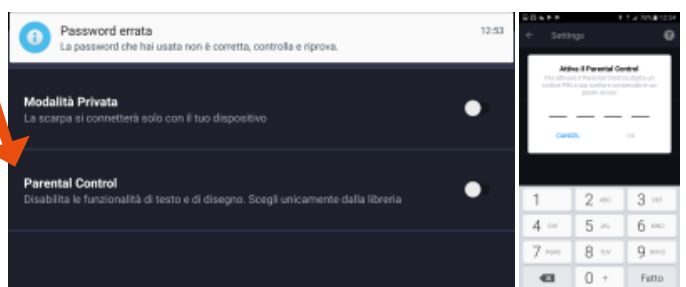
Password errata
12:53
La password che hai usata non è corretta, controlla e riprova.

Modalità Privata
La scarpa si connetterà solo con il tuo dispositivo

Parental Control
Disabilita le funzionalità di testo e di disegno. Scegli unicamente dalla libreria

Settings

Attiva il Parental Control
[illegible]

CANCEL
OK

1
2 ABC
3 DEF
4 GHI
5 JKL
6 MNO
7 PQRS
8 TUV
9 WXYZ
0 +
Fatto